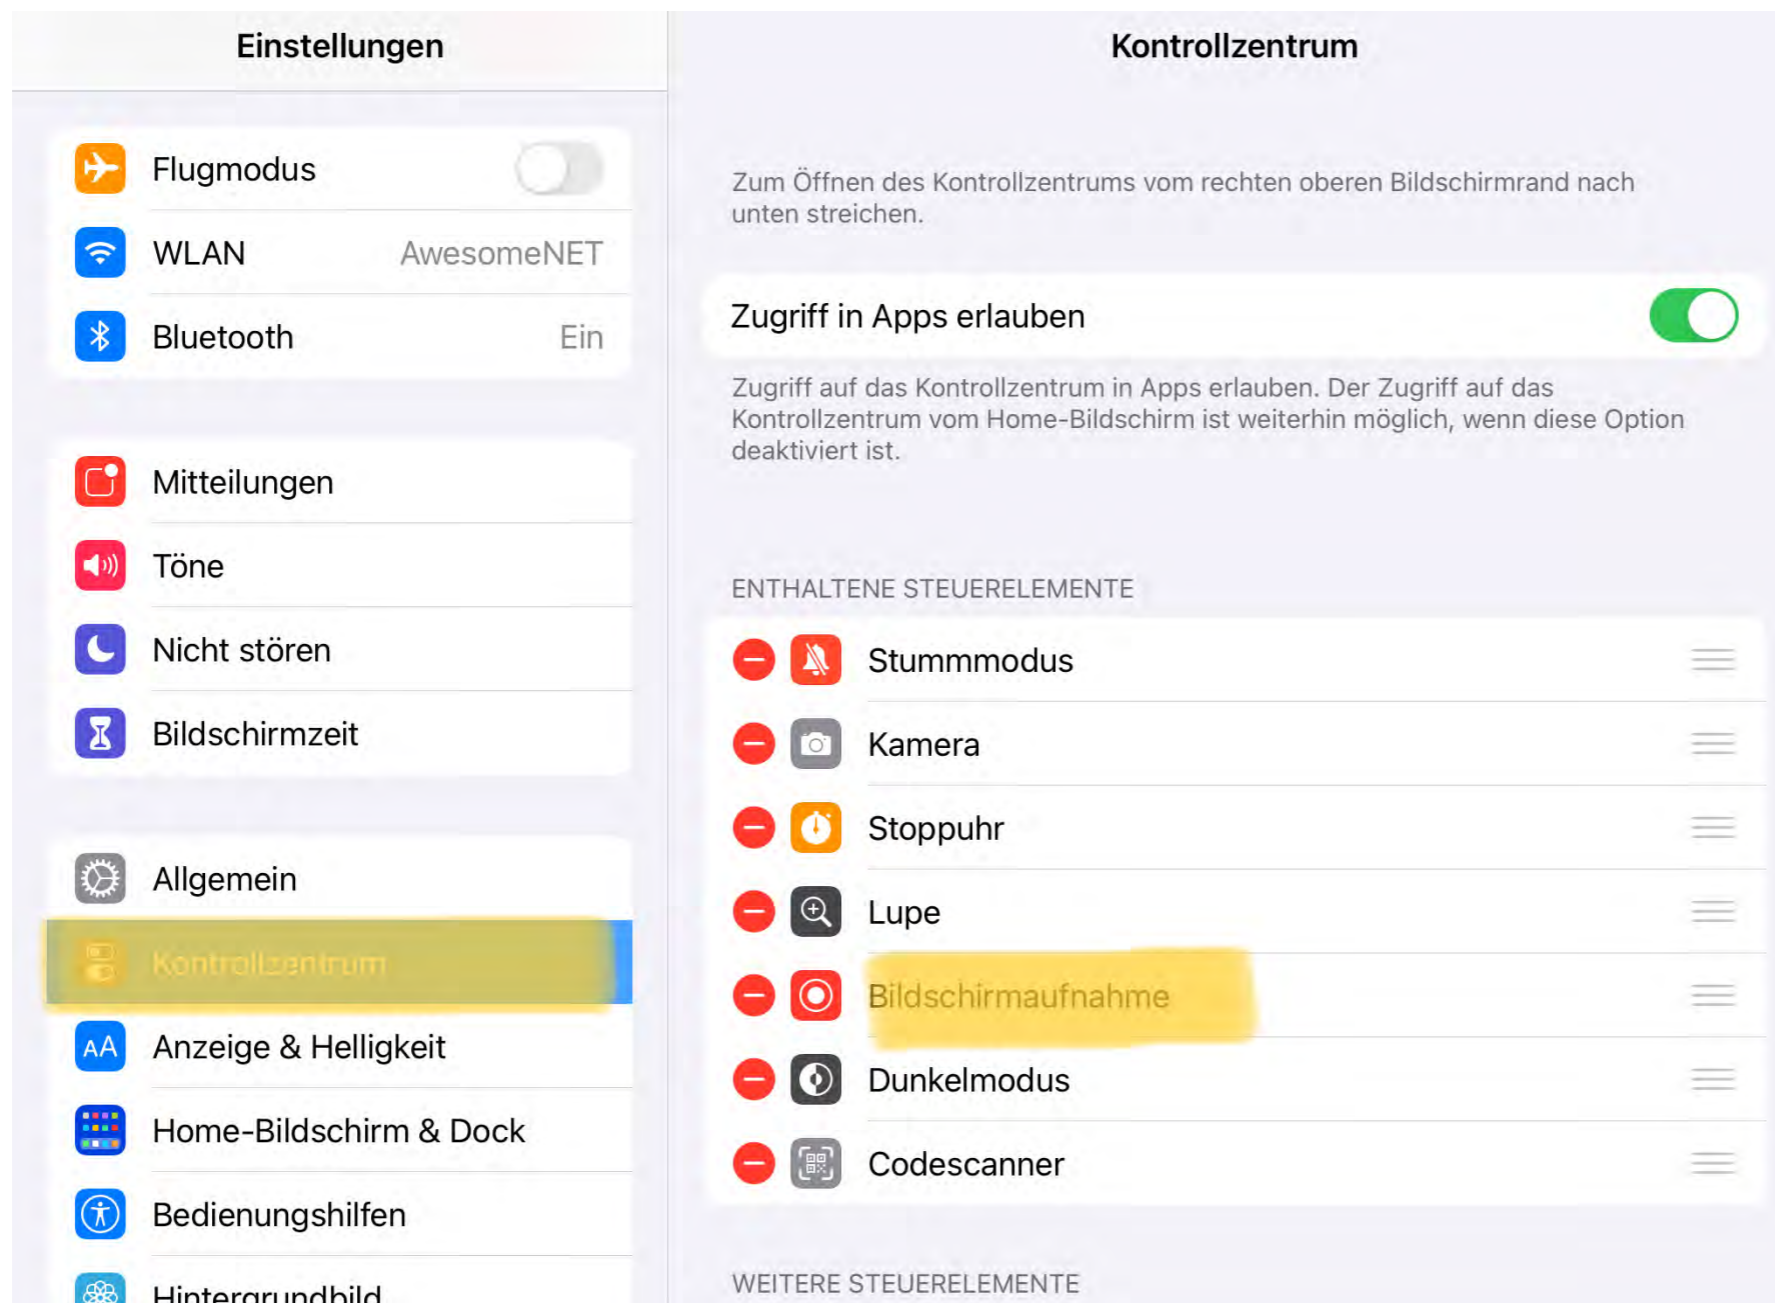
Einstellungen

Flugmodus
WLAN AwesomeNET
Bluetooth Ein

Mitteilungen
Töne
Nicht stören
Bildschirmzeit

Allgemein
Kontrollzentrum
Anzeige & Helligkeit
Home-Bildschirm & Dock
Bedienungshilfen
Hintergrundbild

Kontrollzentrum

Zum Öffnen des Kontrollzentrums vom rechten oberen Bildschirmrand nach unten streichen.

Zugriff in Apps erlauben

Zugriff auf das Kontrollzentrum in Apps erlauben. Der Zugriff auf das Kontrollzentrum vom Home-Bildschirm ist weiterhin möglich, wenn diese Option deaktiviert ist.

ENTHALTENE STEUERELEMENTE

Stummmodus
Kamera
Stoppuhr
Lupe
Bildschirmaufnahme
Dunkelmodus
Codescanner

WEITERE STEUERELEMENTE